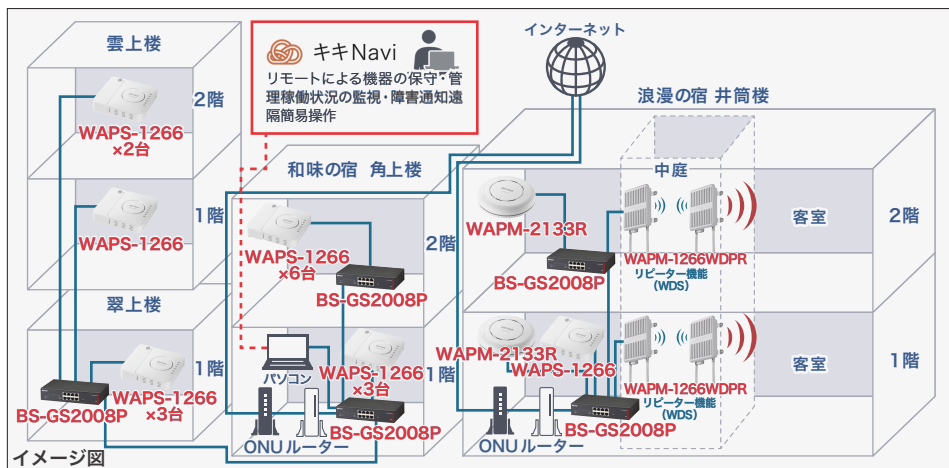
雲上楼

2階

WAPS-1266
×2台

1階

WAPS-1266

翠上楼

1階

WAPS-1266
×3台

BS-GS2008P

キキNavi
リモートによる機器の保守・管理稼働状況の監視・障害通知遠隔簡易操作

和味の宿 角上楼

2階

WAPS-1266
×6台

BS-GS2008P

パソコン

WAPS-1266
×3台

1階

BS-GS2008P

ONU ルーター

インターネット

浪漫の宿 井筒楼

中庭

WAPM-2133R

BS-GS2008P

WAPM-1266WDPR
リピーター機能
(WDS)

客室

2階

WAPM-2133R

WAPS-1266

WAPM-1266WDPR
リピーター機能
(WDS)

客室

1階

ONU ルーター

BS-GS2008P

イメージ図